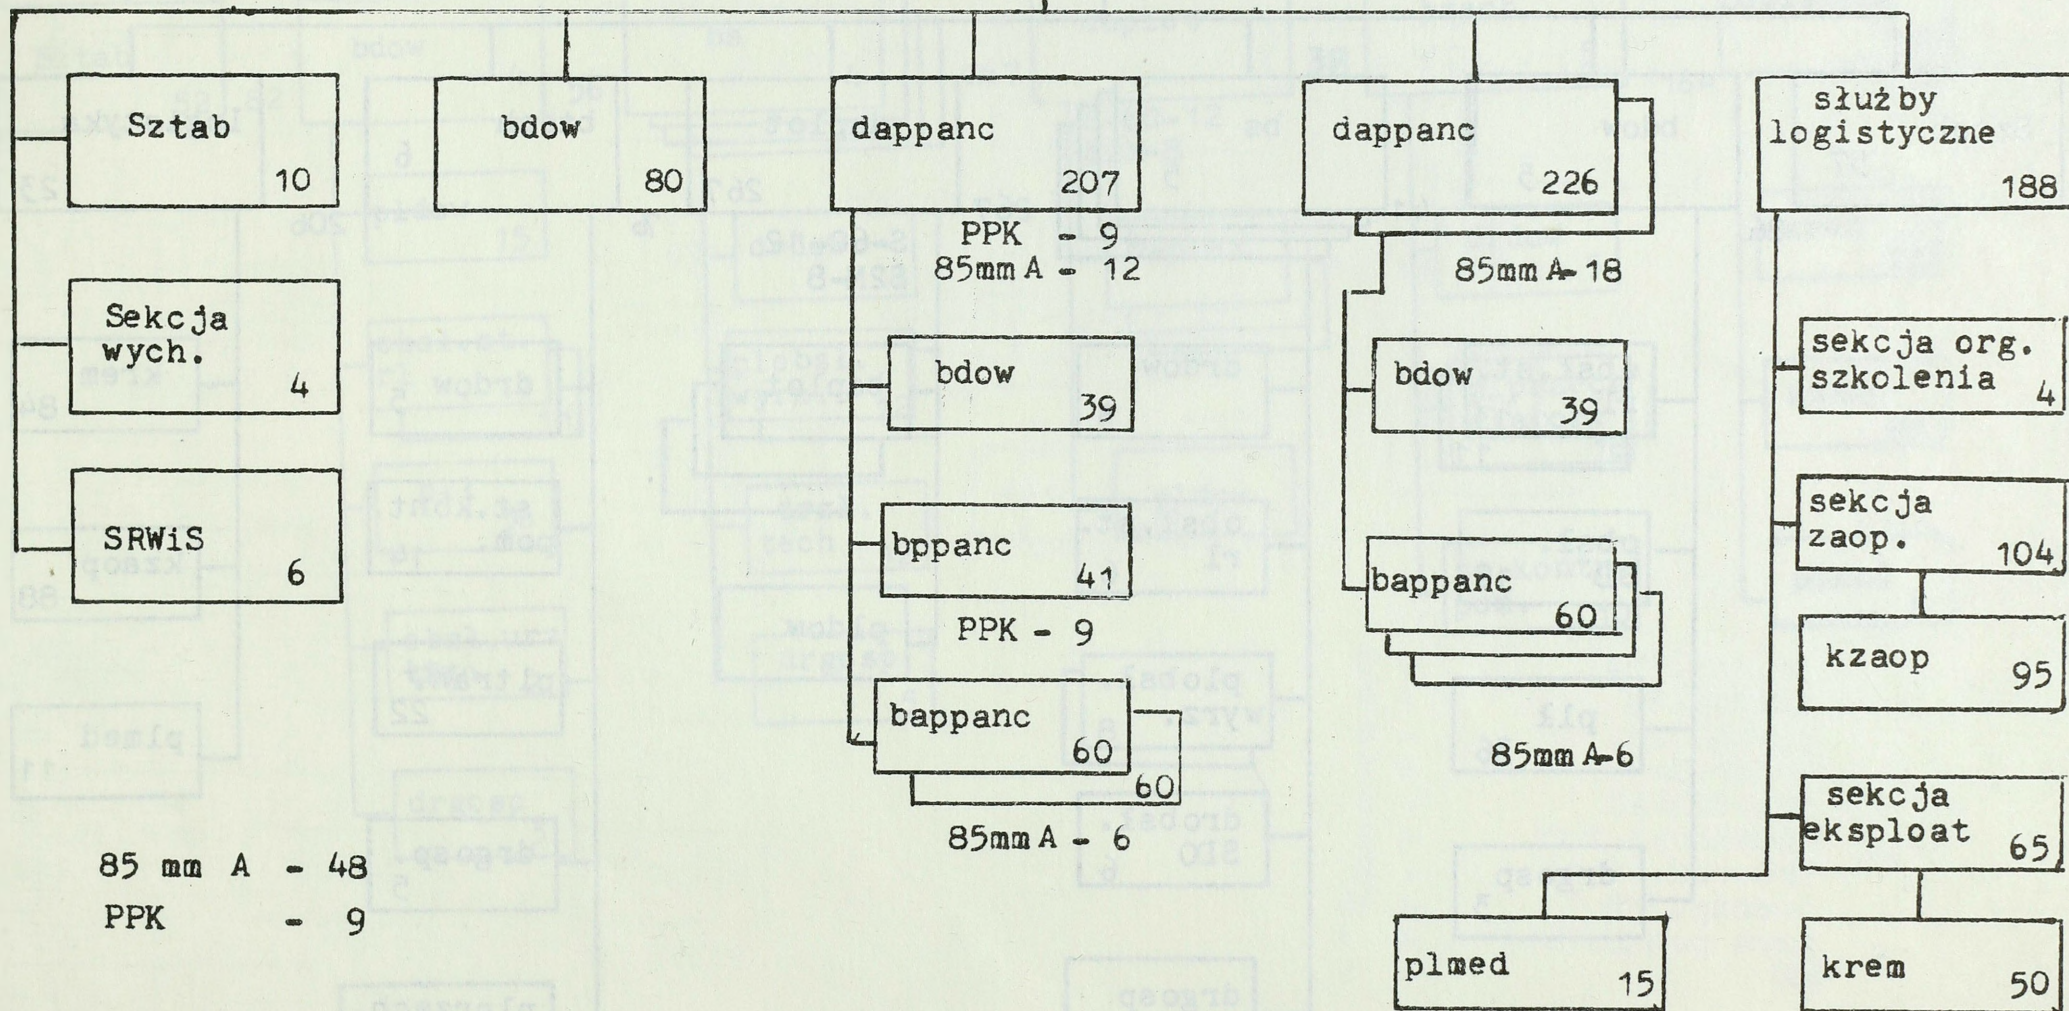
Sztab 10

Sekcja wych. 4

SRWiS 6

85 mm A - 48
PPK - 9

bdow 80

dappanc 207

PPK - 9
85mm A - 12

bdow 39

bppanc 41

PPK - 9

bappanc 60

60

85mm A - 6

dappanc 226

85mm A-18

bdow 39

bappanc 60

85mm A-6

plmed 15

służby logistyczne 188

sekcja org. szkolenia 4

sekcja zaop. 104

kzaop 95

sekcja eksploat 65

krem 50